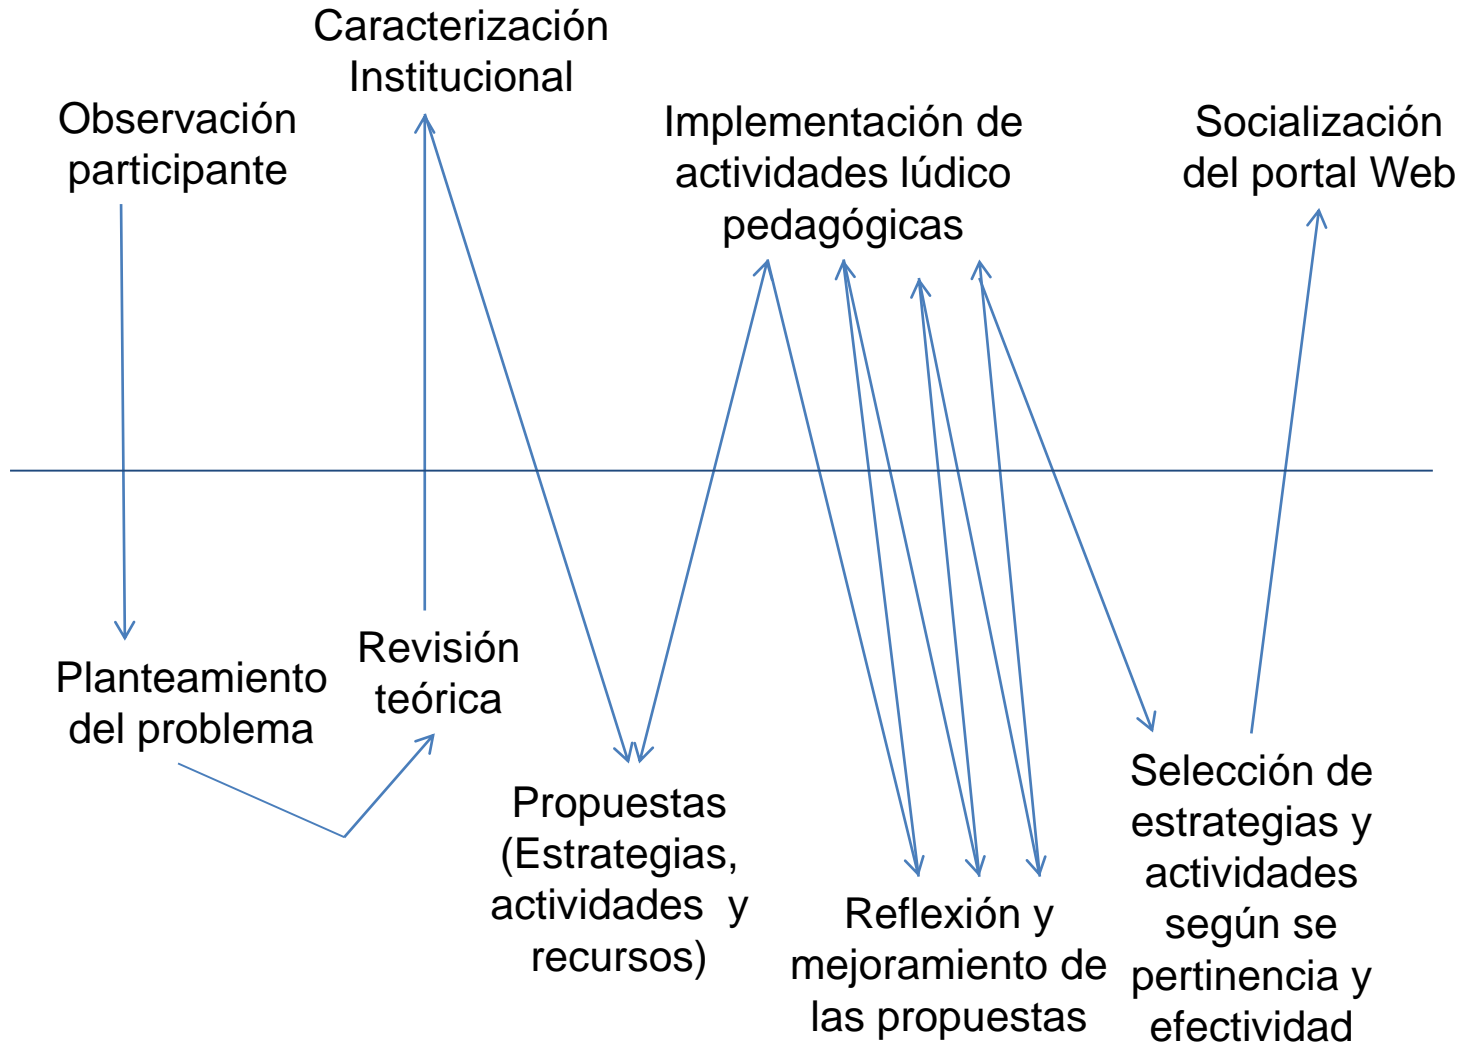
Caracterización Institucional

Observación participante

Implementación de actividades lúdico pedagógicas

Socialización del portal Web

Planteamiento del problema

Revisión teórica

Propuestas (Estrategias, actividades y recursos)

Reflexión y mejoramiento de las propuestas

Selección de estrategias y actividades según se pertinencia y efectividad